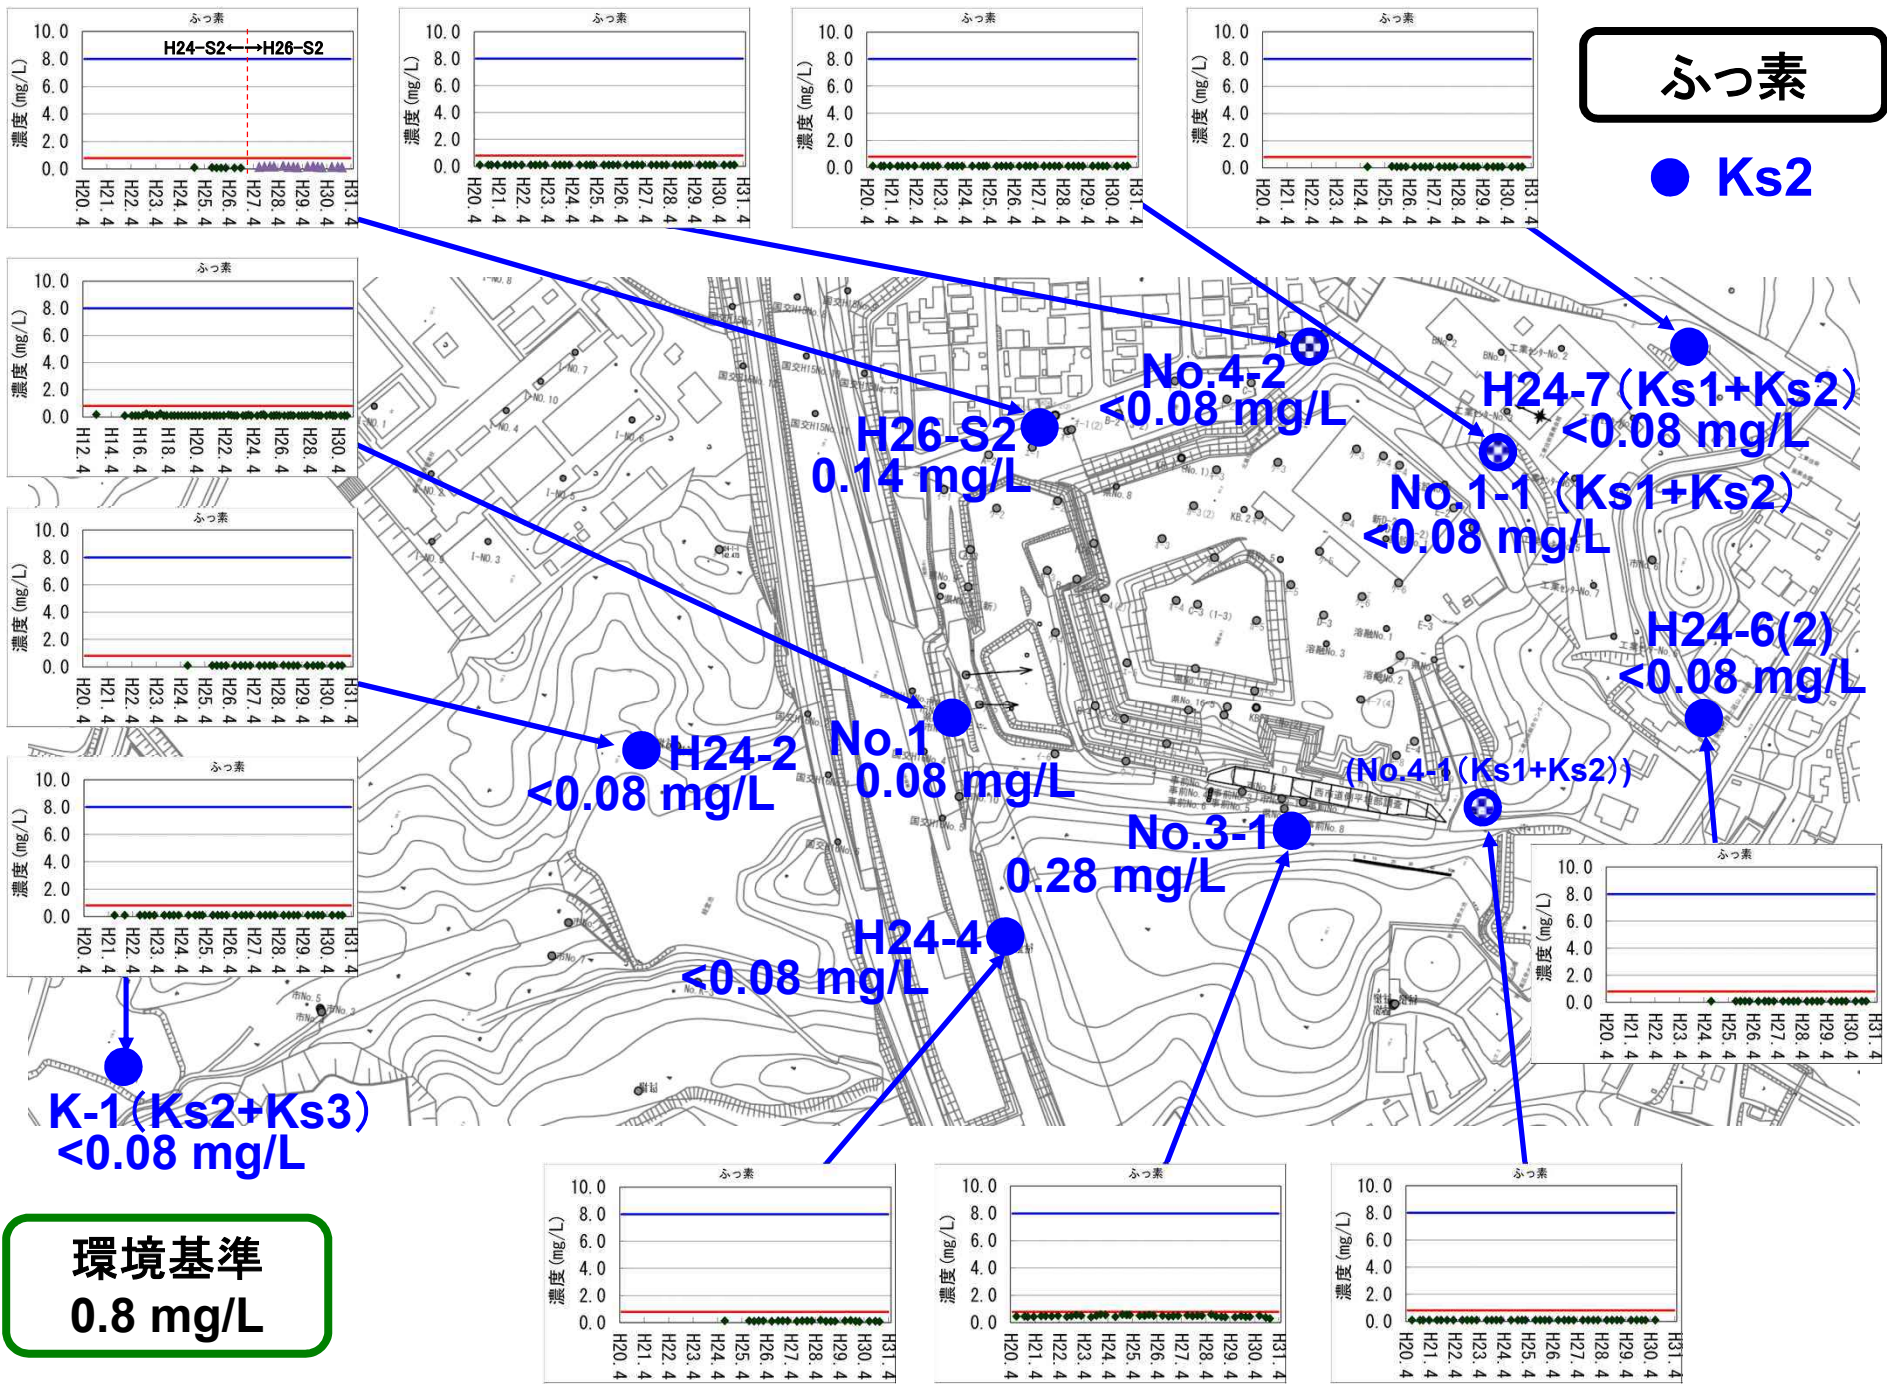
ふっ素

Ks2

ふっ素
10.0 8.0 6.0 4.0 2.0 0.0
濃度 (mg/L)
H24-S2←→H26-S2
H20.4 H21.4 H22.4 H23.4 H24.4 H25.4 H26.4 H27.4 H28.4 H29.4 H30.4 H31.4

ふっ素
10.0 8.0 6.0 4.0 2.0 0.0
濃度 (mg/L)
H20.4 H21.4 H22.4 H23.4 H24.4 H25.4 H26.4 H27.4 H28.4 H29.4 H30.4 H31.4

ふっ素
10.0 8.0 6.0 4.0 2.0 0.0
濃度 (mg/L)
H20.4 H21.4 H22.4 H23.4 H24.4 H25.4 H26.4 H27.4 H28.4 H29.4 H30.4 H31.4

ふっ素
10.0 8.0 6.0 4.0 2.0 0.0
濃度 (mg/L)
H20.4 H21.4 H22.4 H23.4 H24.4 H25.4 H26.4 H27.4 H28.4 H29.4 H30.4 H31.4

ふっ素
10.0 8.0 6.0 4.0 2.0 0.0
濃度 (mg/L)
H12.4 H14.4 H16.4 H18.4 H20.4 H22.4 H24.4 H26.4 H28.4 H30.4

ふっ素
10.0 8.0 6.0 4.0 2.0 0.0
濃度 (mg/L)
H20.4 H21.4 H22.4 H23.4 H24.4 H25.4 H26.4 H27.4 H28.4 H29.4 H30.4 H31.4

ふっ素
10.0 8.0 6.0 4.0 2.0 0.0
濃度 (mg/L)
H20.4 H21.4 H22.4 H23.4 H24.4 H25.4 H26.4 H27.4 H28.4 H29.4 H30.4 H31.4

No.4-2
<0.08 mg/L

H24-7（Ks1+Ks2）
<0.08 mg/L

H26-S2
0.14 mg/L

No.1-1（Ks1+Ks2）
<0.08 mg/L

H24-6(2)
<0.08 mg/L

No.1
0.08 mg/L

H24-2
<0.08 mg/L

(No.4-1（Ks1+Ks2）)

No.3-1
0.28 mg/L

H24-4
<0.08 mg/L

K-1（Ks2+Ks3）
<0.08 mg/L

ふっ素
10.0 8.0 6.0 4.0 2.0 0.0
濃度 (mg/L)
H20.4 H21.4 H22.4 H23.4 H24.4 H25.4 H26.4 H27.4 H28.4 H29.4 H30.4 H31.4

環境基準
0.8 mg/L

ふっ素
10.0 8.0 6.0 4.0 2.0 0.0
濃度 (mg/L)
H20.4 H21.4 H22.4 H23.4 H24.4 H25.4 H26.4 H27.4 H28.4 H29.4 H30.4 H31.4

ふっ素
10.0 8.0 6.0 4.0 2.0 0.0
濃度 (mg/L)
H20.4 H21.4 H22.4 H23.4 H24.4 H25.4 H26.4 H27.4 H28.4 H29.4 H30.4 H31.4

ふっ素
10.0 8.0 6.0 4.0 2.0 0.0
濃度 (mg/L)
H20.4 H21.4 H22.4 H23.4 H24.4 H25.4 H26.4 H27.4 H28.4 H29.4 H30.4 H31.4